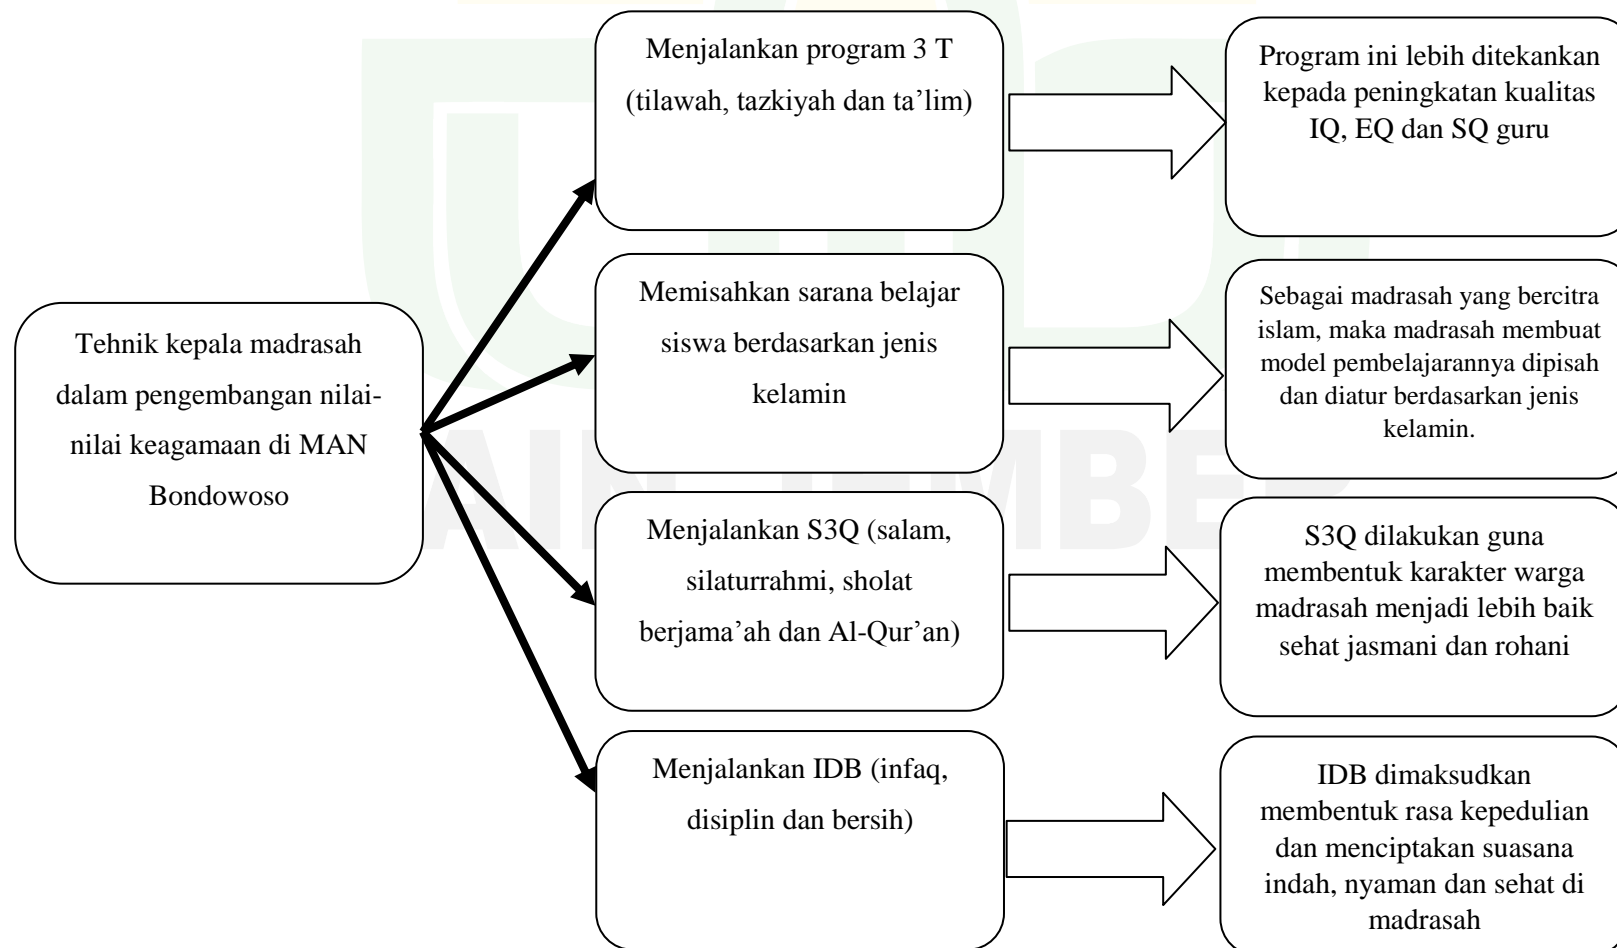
Tehnik kepala madrasah dalam pengembangan nilai-nilai keagamaan di MAN Bondowoso

Menjalankan program 3 T (tilawah, tazkiyah dan ta'lim)

Program ini lebih ditekankan kepada peningkatan kualitas IQ, EQ dan SQ guru

Memisahkan sarana belajar siswa berdasarkan jenis kelamin

Sebagai madrasah yang bercitra islam, maka madrasah membuat model pembelajarannya dipisah dan diatur berdasarkan jenis kelamin.

Menjalankan S3Q (salam, silaturrahmi, sholat berjama'ah dan Al-Qur'an)

S3Q dilakukan guna membentuk karakter warga madrasah menjadi lebih baik sehat jasmani dan rohani

Menjalankan IDB (infaq, disiplin dan bersih)

IDB dimaksudkan membentuk rasa kepedulian dan menciptakan suasana indah, nyaman dan sehat di madrasah